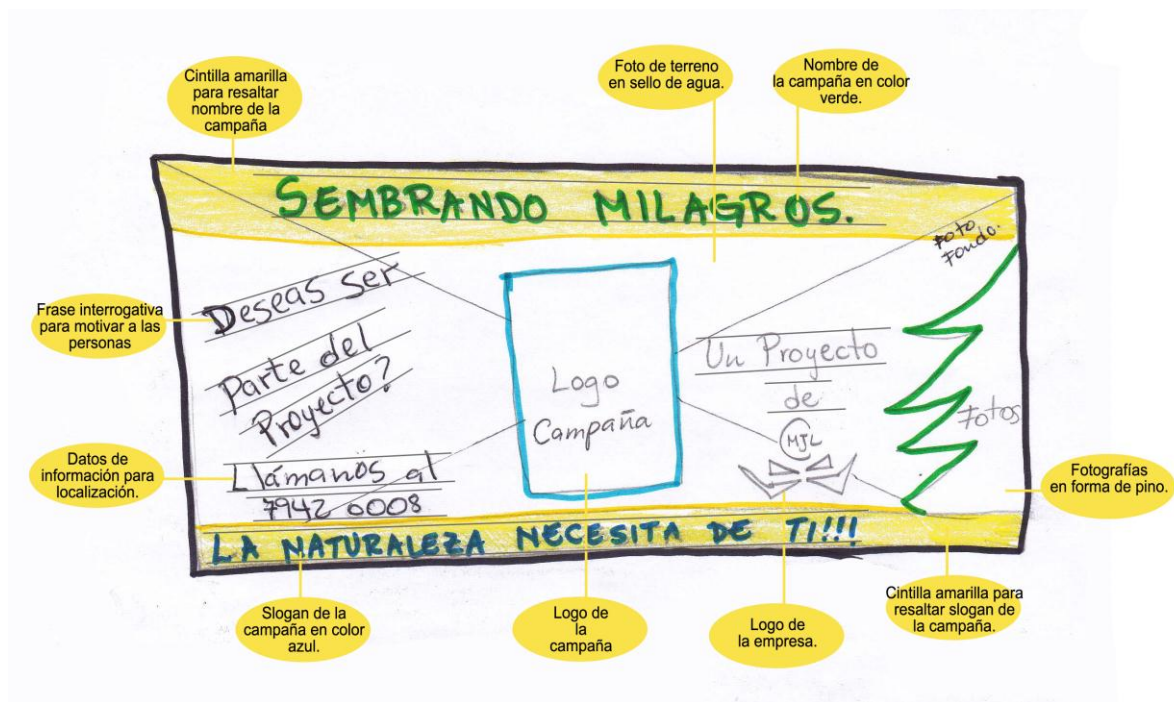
Cintilla amarilla para resaltar nombre de la campaña

Foto de terreno en sello de agua.

Nombre de la campaña en color verde.

SEMBRANDO MILAGROS.

foto Fondo.

Frase interrogativa para motivar a las personas

Deseas ser Parte del Proyecto?

Logo Campaña

Un Proyecto de

MJL

Fotos

Datos de información para localización.

Llámanos al 7942 0008

Fotografías en forma de pino.

LA NATURALEZA NECESITA DE TI!!!

Slogan de la campaña en color azul.

Logo de la campaña

Logo de la empresa.

Cintilla amarilla para resaltar slogan de la campaña.